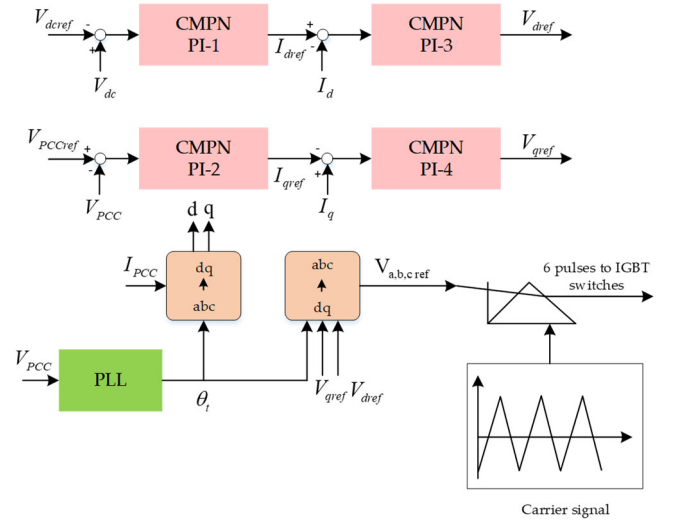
$V_{dcref}$ - + $V_{dc}$ CMPN PI-1 $I_{dref}$ + - $I_d$ CMPN PI-3 $V_{dref}$

$V_{PCCref}$ + - $V_{PCC}$ CMPN PI-2 $I_{qref}$ - + $I_q$ CMPN PI-4 $V_{qref}$

d q

$I_{PCC}$ dq abc

abc dq

$V_{a,b,c\ ref}$

6 pulses to IGBT switches

$V_{PCC}$ PLL $\theta_t$

$V_{qref}$ $V_{dref}$

Carrier signal